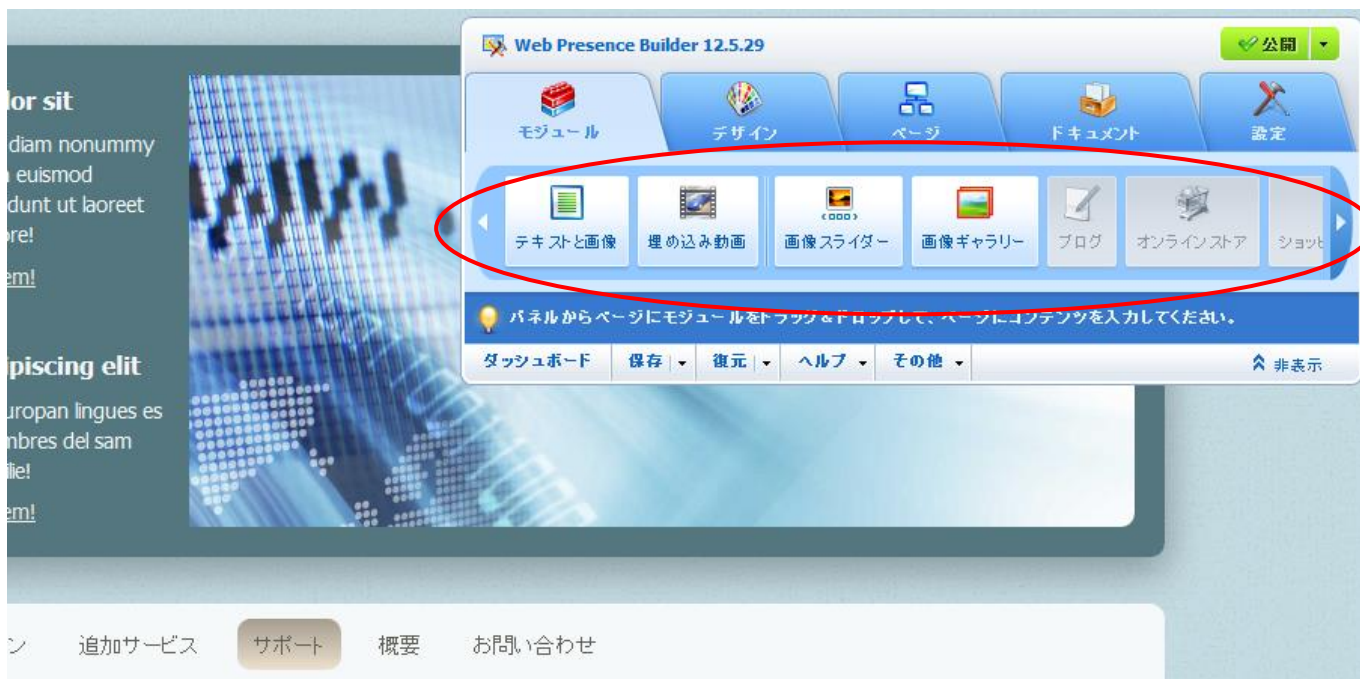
lor sit
diam nonummy
euismod
dunt ut laoreet
re!
em!

ipiscing elit
uropan lingues es
nbres del sam
ie!
em!

Web Presence Builder 12.5.29

公開

モジュール
デザイン
ページ
ドキュメント
設定

テキストと画像
埋め込み動画
画像スライダー
画像ギャラリー
ブログ
オンラインストア
ショッピ

パネルからページにモジュールをドラッグ＆ドロップして、ページにコンテンツを入力してください。

ダッシュボード
保存
復元
ヘルプ
その他
非表示

ン
追加サービス
サポート
概要
お問い合わせ